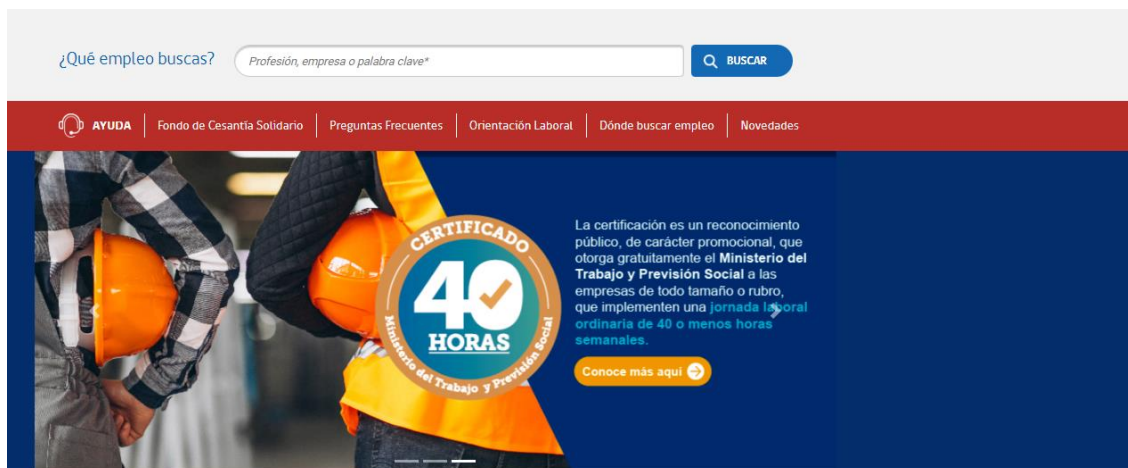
¿Qué empleo buscas?

Profesión, empresa o palabra clave*

BUSCAR

AYUDA | Fondo de Cesantía Solidario | Preguntas Frecuentes | Orientación Laboral | Dónde buscar empleo | Novedades

CERTIFICADO
40
HORAS
Ministerio del Trabajo y Previsión Social

La certificación es un reconocimiento público, de carácter promocional, que otorga gratuitamente el Ministerio del Trabajo y Previsión Social a las empresas de todo tamaño o rubro, que implementen una jornada laboral ordinaria de 40 o menos horas semanales.

Conoce más aquí